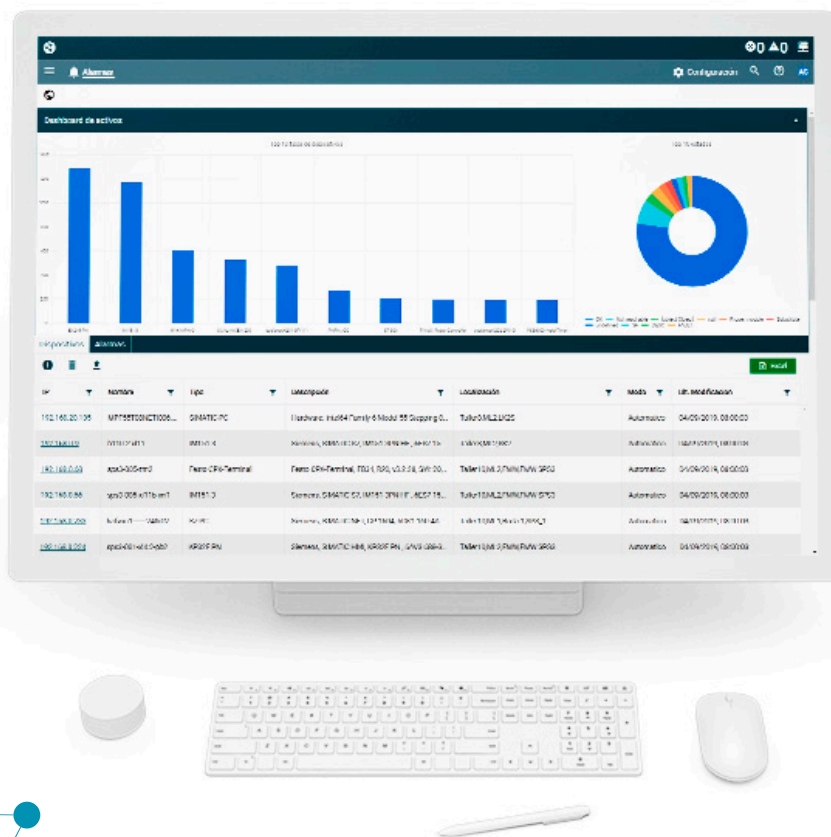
0 0

Alarmas

Configuración

AC

Dashboard de activos

Top 10 fabricantes de dispositivos

Top 10 estados

Dispositivos Alarmas

Excel

| IP | Nombre | Tipo | Descripción | Localización | Modo | Ult. Modificación |
|---|---|---|---|---|---|---|
| 192.168.20.106 | MP755T00NCT1006... | SIMATIC PC | Hardware: Intel64 Family 6 Model 55 Stepping 8... | Taller3/ML2.LK25 | Automatico | 04/09/2019, 08:00:00 |
| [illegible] | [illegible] | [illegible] | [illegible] | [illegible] | Automatico | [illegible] |
| 192.168.0.63 | cpx3-005-mr3 | Festo CPX-Terminal | Festo CPX-Terminal, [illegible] | Taller1/ML3/PMN/FMW SPS3 | Automatico | 04/09/2019, 08:00:00 |
| 192.168.0.66 | cpx3-005-et1b-am1 | IM151-3 | Siemens, SIMATIC S7, IM151-3PN HF, 6ES7 15... | Taller1/ML3/PMN/FMW SPS3 | Automatico | 04/09/2019, 08:00:00 |
| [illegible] | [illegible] | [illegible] | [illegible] | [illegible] | Automatico | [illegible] |
| 192.168.0.204 | cpx3-001-et1b-pb2 | KP32F PN | Siemens, SIMATIC HMI, KP32F PN, 6AV3 688-3... | Taller1/ML3/PMN/FMW SPS3 | Automatico | 04/09/2019, 08:00:00 |